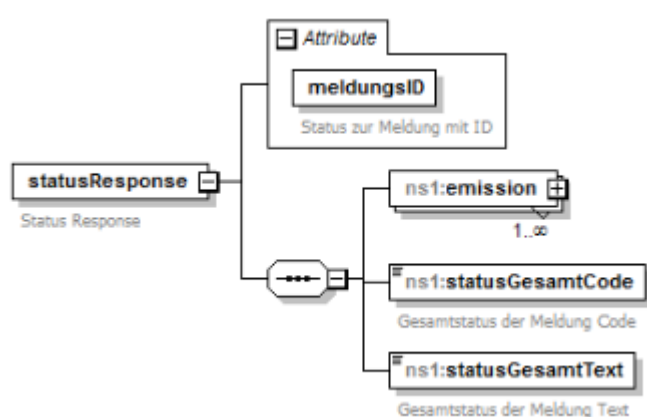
Attribute

meldungsID

Status zur Meldung mit ID

statusResponse

Status Response

ns1:emission

1..∞

ns1:statusGesamtCode

Gesamtstatus der Meldung Code

ns1:statusGesamtText

Gesamtstatus der Meldung Text